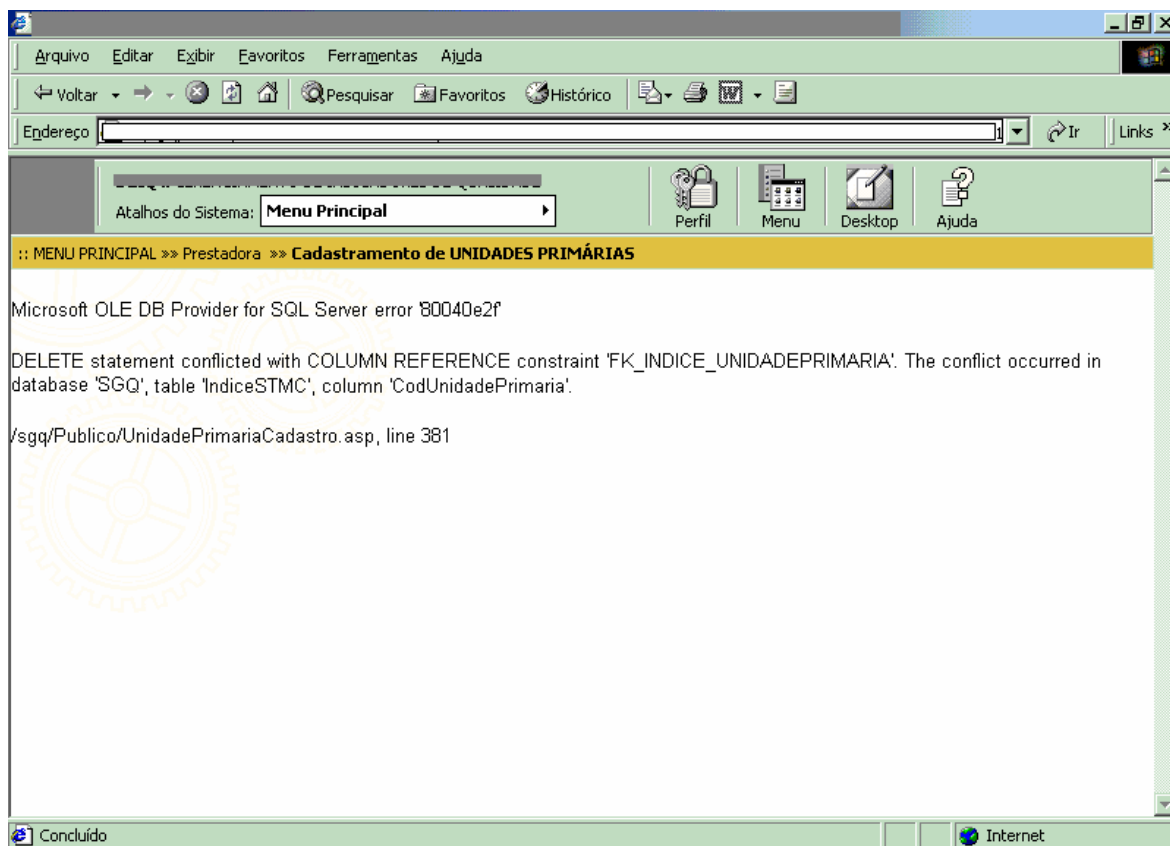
Arquivo Editar Exibir Favoritos Ferramentas Ajuda

Voltar Pesquisar Favoritos Histórico

Endereço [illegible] Ir Links

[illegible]
Atalhos do Sistema: Menu Principal

Perfil Menu Desktop Ajuda

:: MENU PRINCIPAL »» Prestadora »» Cadastramento de UNIDADES PRIMÁRIAS

Microsoft OLE DB Provider for SQL Server error '80040e2f'

DELETE statement conflicted with COLUMN REFERENCE constraint 'FK_INDICE_UNIDADEPRIMARIA'. The conflict occurred in database 'SGQ', table 'IndiceSTMC', column 'CodUnidadePrimaria'.

/sgq/Publico/UnidadePrimariaCadastro.asp, line 381

Concluído Internet